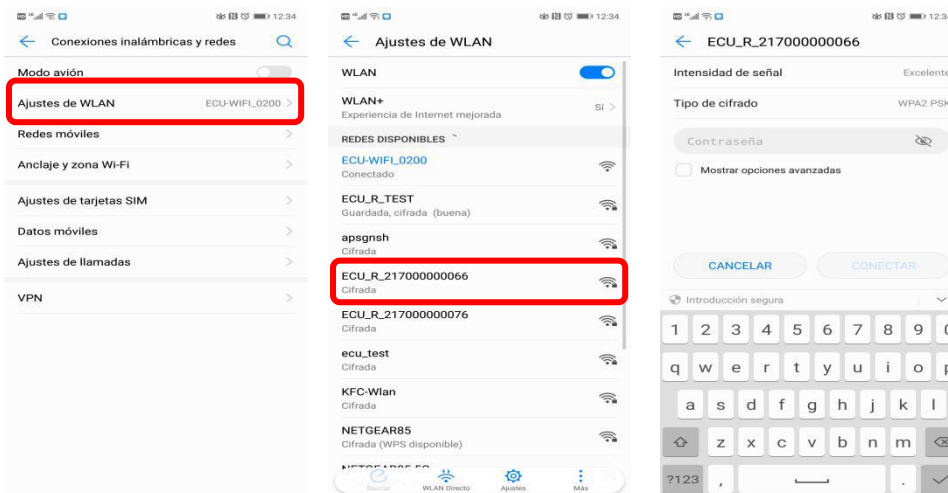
12:34

Conexiones inalámbricas y redes

Modo avión

Ajustes de WLAN ECU-WIFI_0200

Redes móviles

Anclaje y zona Wi-Fi

Ajustes de tarjetas SIM

Datos móviles

Ajustes de llamadas

VPN

12:34

Ajustes de WLAN

WLAN

WLAN+
Experiencia de Internet mejorada Sí

REDES DISPONIBLES

ECU-WIFI_0200
Conectado

ECU_R_TEST
Guardada, cifrada (buena)

apsgnsh
Cifrada

ECU_R_217000000066
Cifrada

ECU_R_217000000076
Cifrada

ecu_test
Cifrada

KFC-Wlan
Cifrada

NETGEAR85
Cifrada (WPS disponible)

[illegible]

Buscar WLAN Directo Ajustes Más

12:3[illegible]

ECU_R_217000000066

Intensidad de señal Excelente

Tipo de cifrado WPA2 PSK

Contraseña

Mostrar opciones avanzadas

CANCELAR CONECTAR

Introducción segura

1 2 3 4 5 6 7 8 9 0

q w e r t y u i o p

a s d f g h j k l

z x c v b n m

?123 , .